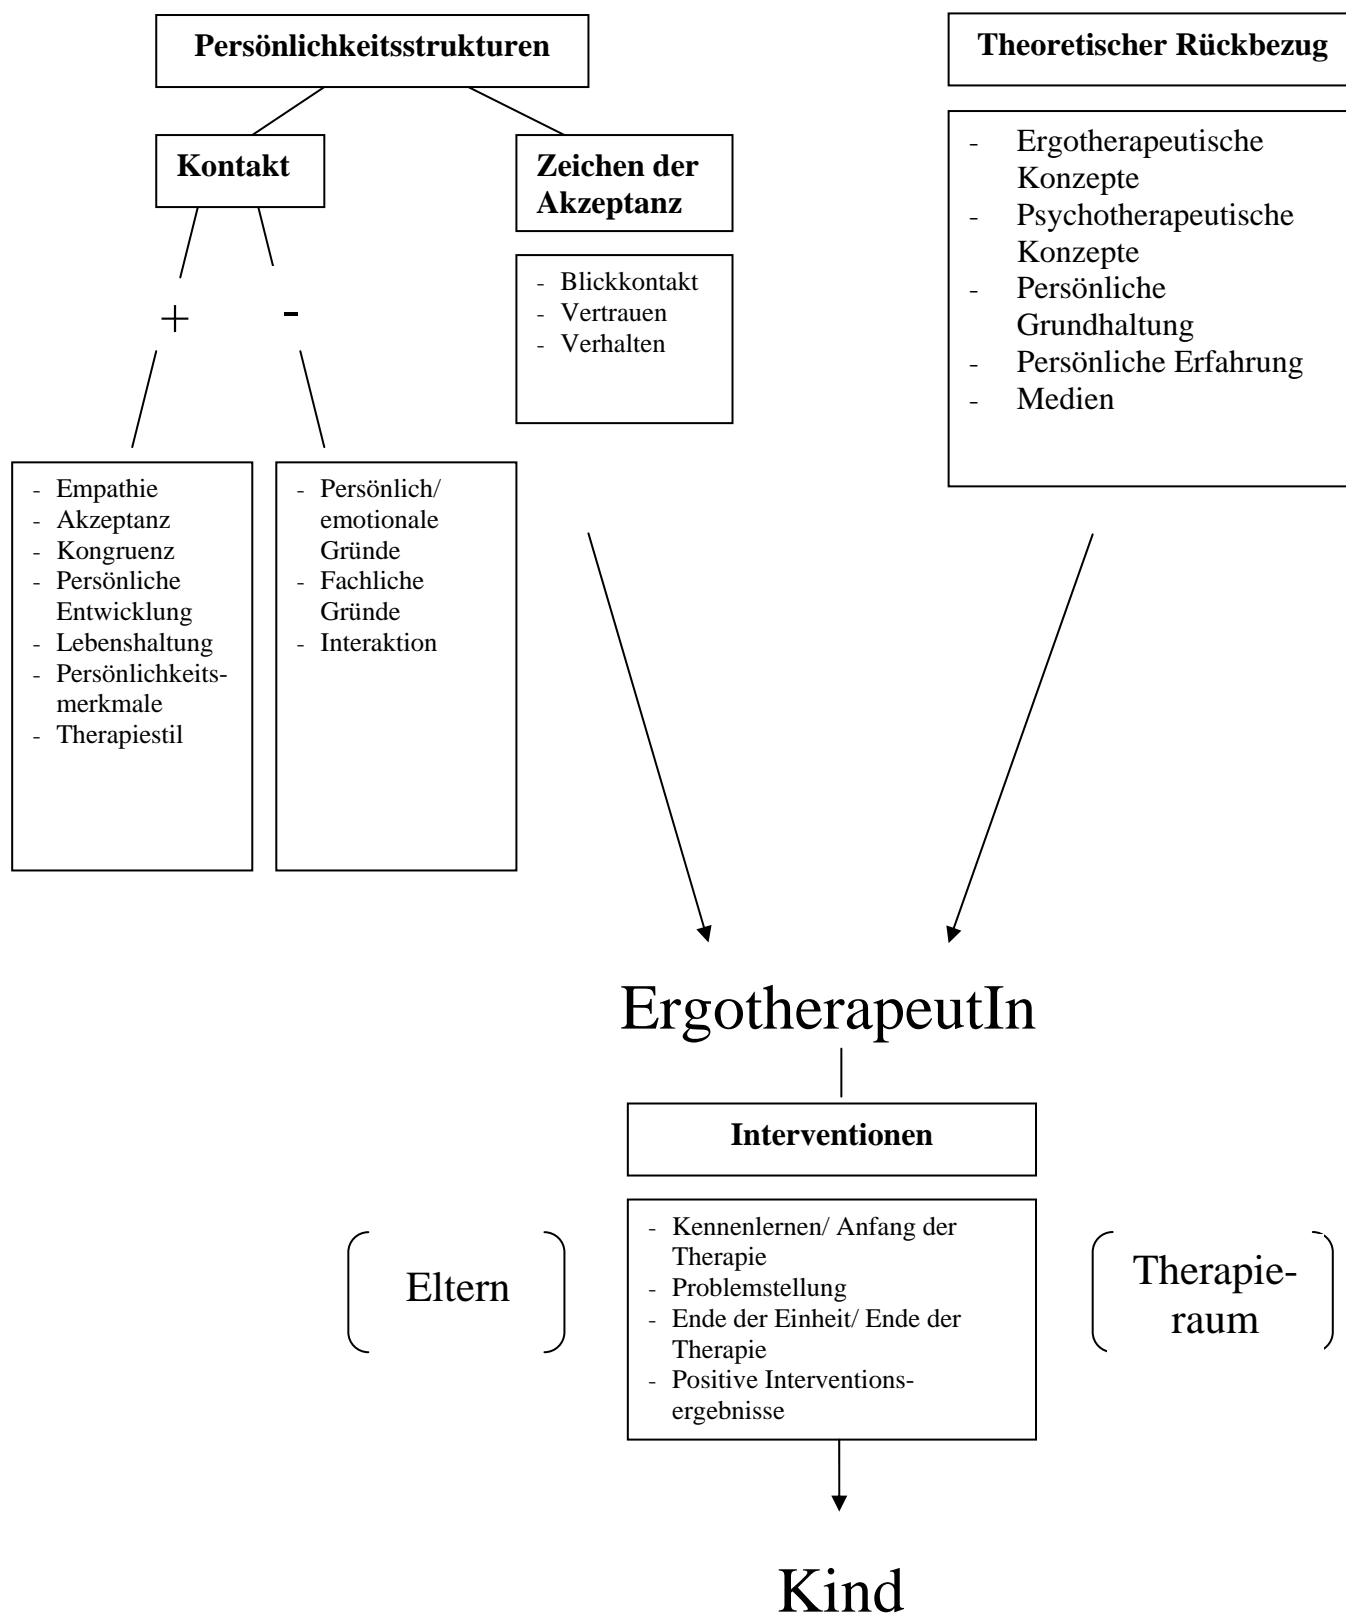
Persönlichkeitsstrukturen

Theoretischer Rückbezug

Kontakt

Zeichen der Akzeptanz

- Ergotherapeutische Konzepte
- Psychotherapeutische Konzepte
- Persönliche Grundhaltung
- Persönliche Erfahrung
- Medien

+

-

- Blickkontakt
- Vertrauen
- Verhalten

- Empathie
- Akzeptanz
- Kongruenz
- Persönliche Entwicklung
- Lebenshaltung
- Persönlichkeitsmerkmale
- Therapiestil

- Persönlich/ emotionale Gründe
- Fachliche Gründe
- Interaktion

ErgotherapeutIn

Interventionen

Eltern

- Kennenlernen/ Anfang der Therapie
- Problemstellung
- Ende der Einheit/ Ende der Therapie
- Positive Interventionsergebnisse

Therapieraum

Kind